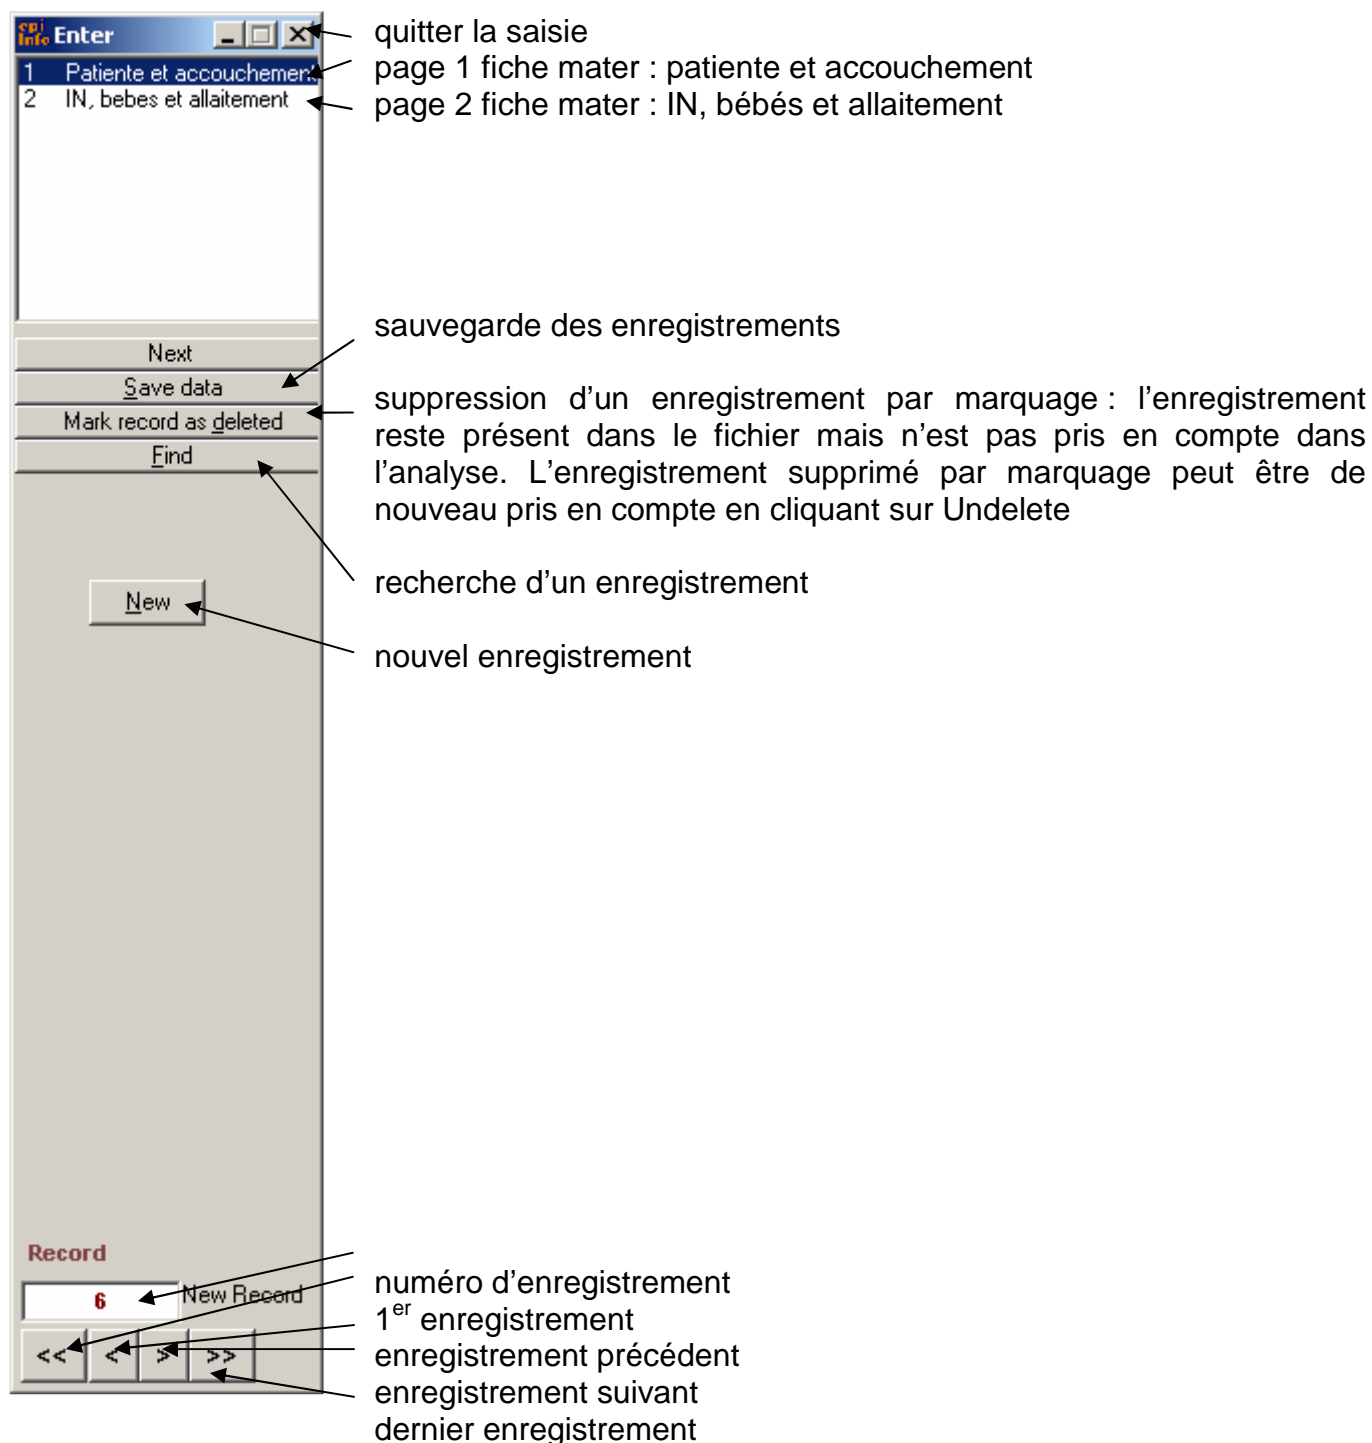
Epi Info Enter

1 Patiente et accouchement
2 IN, bebes et allaitement

Next
Save data
Mark record as deleted
Find

New

Record
6
New Record
<< < > >>

quitter la saisie
page 1 fiche mater : patiente et accouchement
page 2 fiche mater : IN, bébés et allaitement

sauvegarde des enregistrements

suppression d'un enregistrement par marquage : l'enregistrement reste présent dans le fichier mais n'est pas pris en compte dans l'analyse. L'enregistrement supprimé par marquage peut être de nouveau pris en compte en cliquant sur Undelete

recherche d'un enregistrement

nouvel enregistrement

numéro d'enregistrement
$1^{er}$ enregistrement
enregistrement précédent
enregistrement suivant
dernier enregistrement